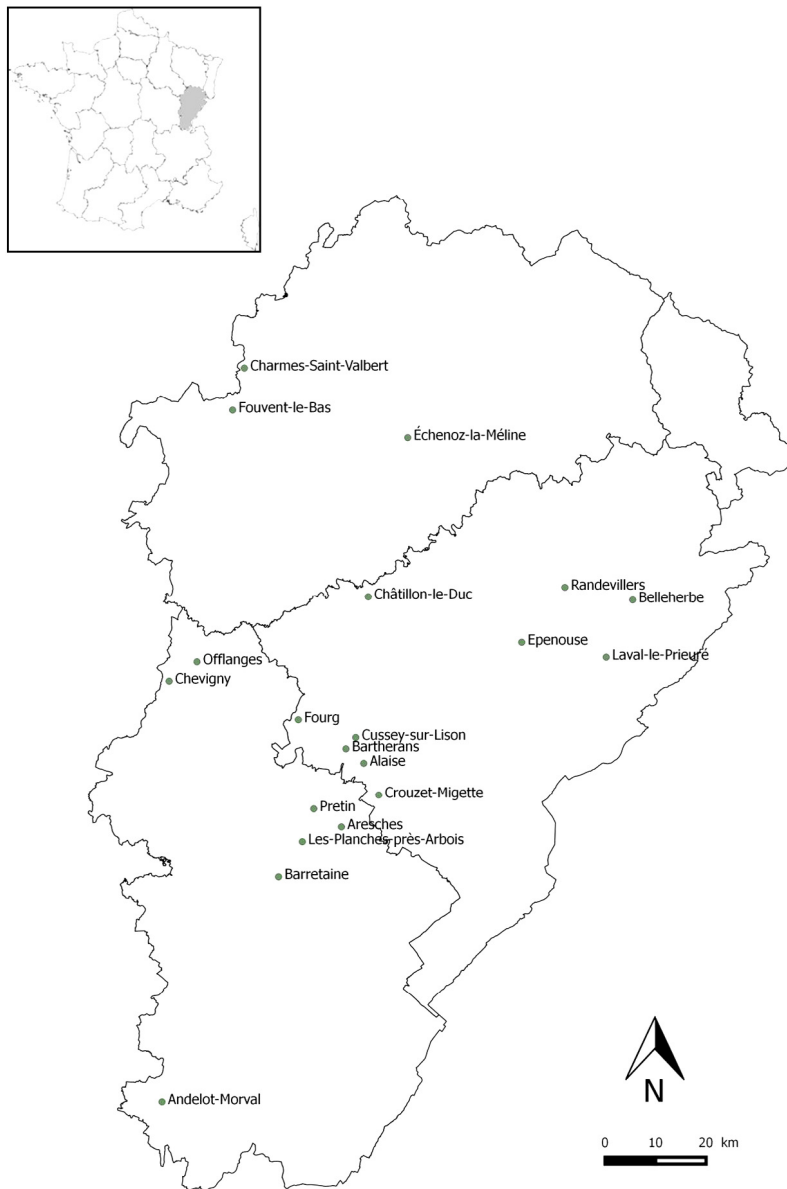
Charmes-Saint-Valbert
Fouvent-le-Bas
Échenoz-la-Méline
Randevillers
Belleherbe
Châtillon-le-Duc
Epenouse
Laval-le-Prieuré
Offlanges
Chevigny
Fourg
Cussey-sur-Lison
Bartherans
Alaise
Crouzet-Migette
Pretin
Aresches
Les-Planches-près-Arbois
Barretaine
Andelot-Morval
N
0 10 20 km